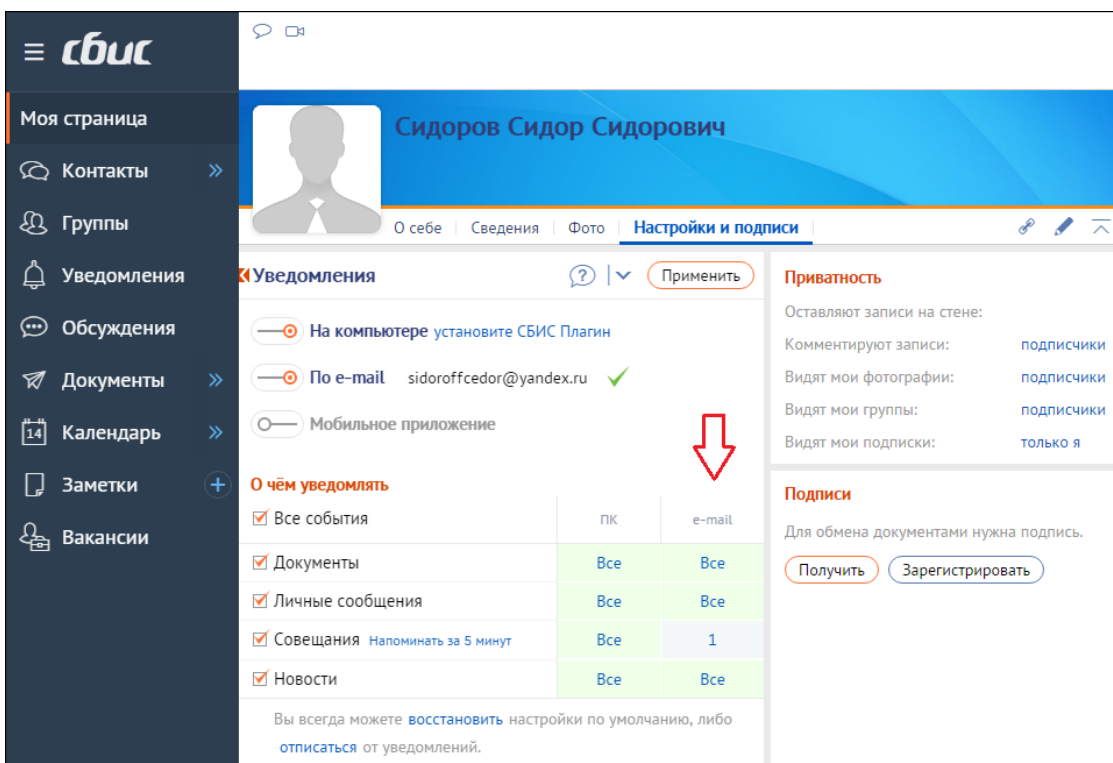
сбис

Моя страница
Контакты
Группы
Уведомления
Обсуждения
Документы
Календарь
Заметки
Вакансии

Сидоров Сидор Сидорович

О себе | Сведения | Фото | Настройки и подписи

Уведомления
Применить

На компьютере установите СБИС Плагин
По e-mail sidoroffcedor@yandex.ru
Мобильное приложение

О чём уведомлять

| Все события | ПК | e-mail |
|---|---|---|
| Документы | Все | Все |
| Личные сообщения | Все | Все |
| Совещания Напоминать за 5 минут | Все | 1 |
| Новости | Все | Все |

Вы всегда можете восстановить настройки по умолчанию, либо отписаться от уведомлений.

Приватность
Оставляют записи на стене:
Комментируют записи: подписчики
Видят мои фотографии: подписчики
Видят мои группы: подписчики
Видят мои подписки: только я

Подписи
Для обмена документами нужна подпись.
Получить
Зарегистрировать